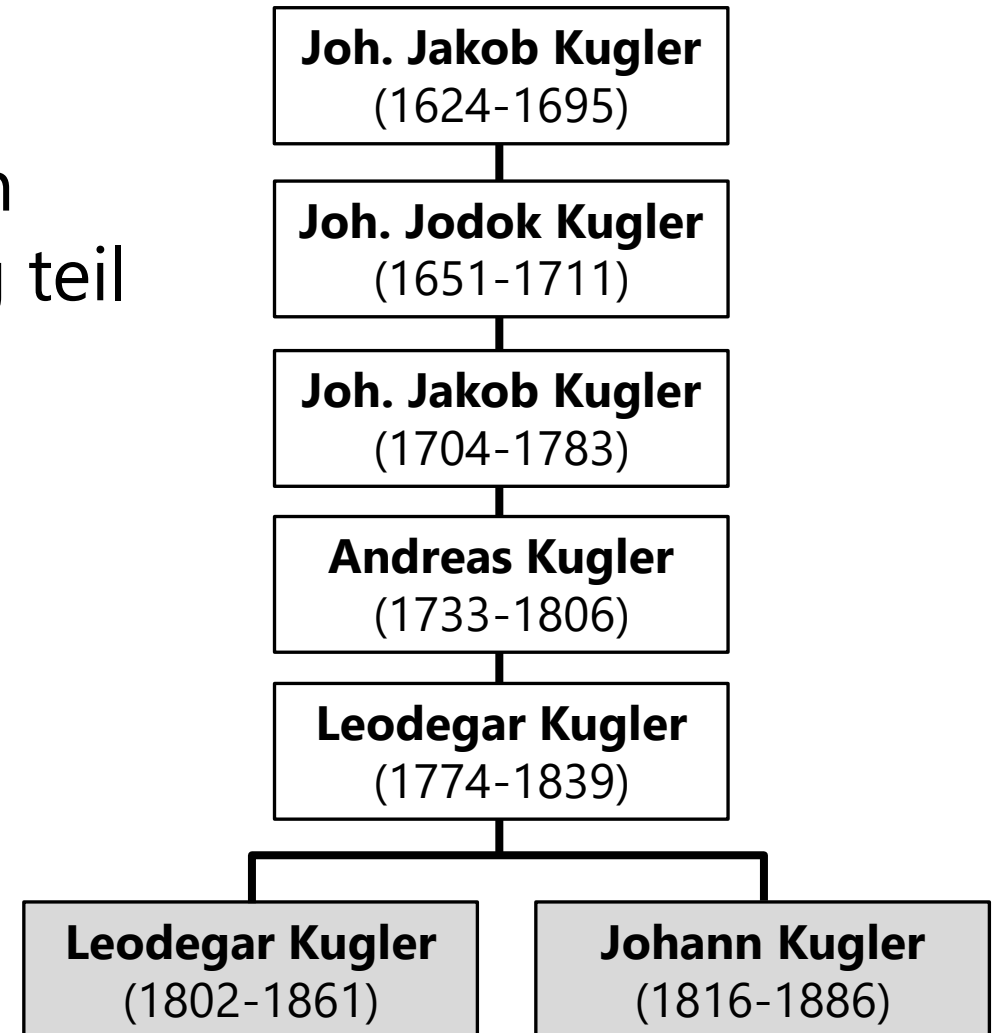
n
teil

Joh. Jakob Kugler
(1624-1695)

Joh. Jodok Kugler
(1651-1711)

Joh. Jakob Kugler
(1704-1783)

Andreas Kugler
(1733-1806)

Leodegar Kugler
(1774-1839)

Leodegar Kugler
(1802-1861)

Johann Kugler
(1816-1886)